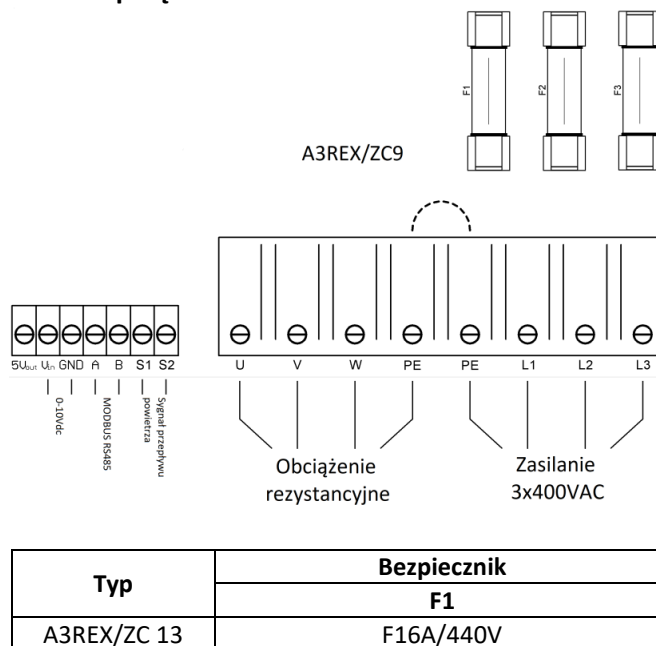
F1 F2 F3

A3REX/ZC9

$5U_{out}$ $U_{in}$ GND A B S1 S2

0-10Vdc

MODBUS RS485

Sygnał przepływu powietrza

U V W PE PE L1 L2 L3

Obciążenie rezystancyjne

Zasilanie 3x400VAC

<table>
<tr><th rowspan="2">Typ</th><th>Bezpiecznik</th></tr>
<tr><th>F1</th></tr>
<tr><td>A3REX/ZC 13</td><td>F16A/440V</td></tr>
</table>